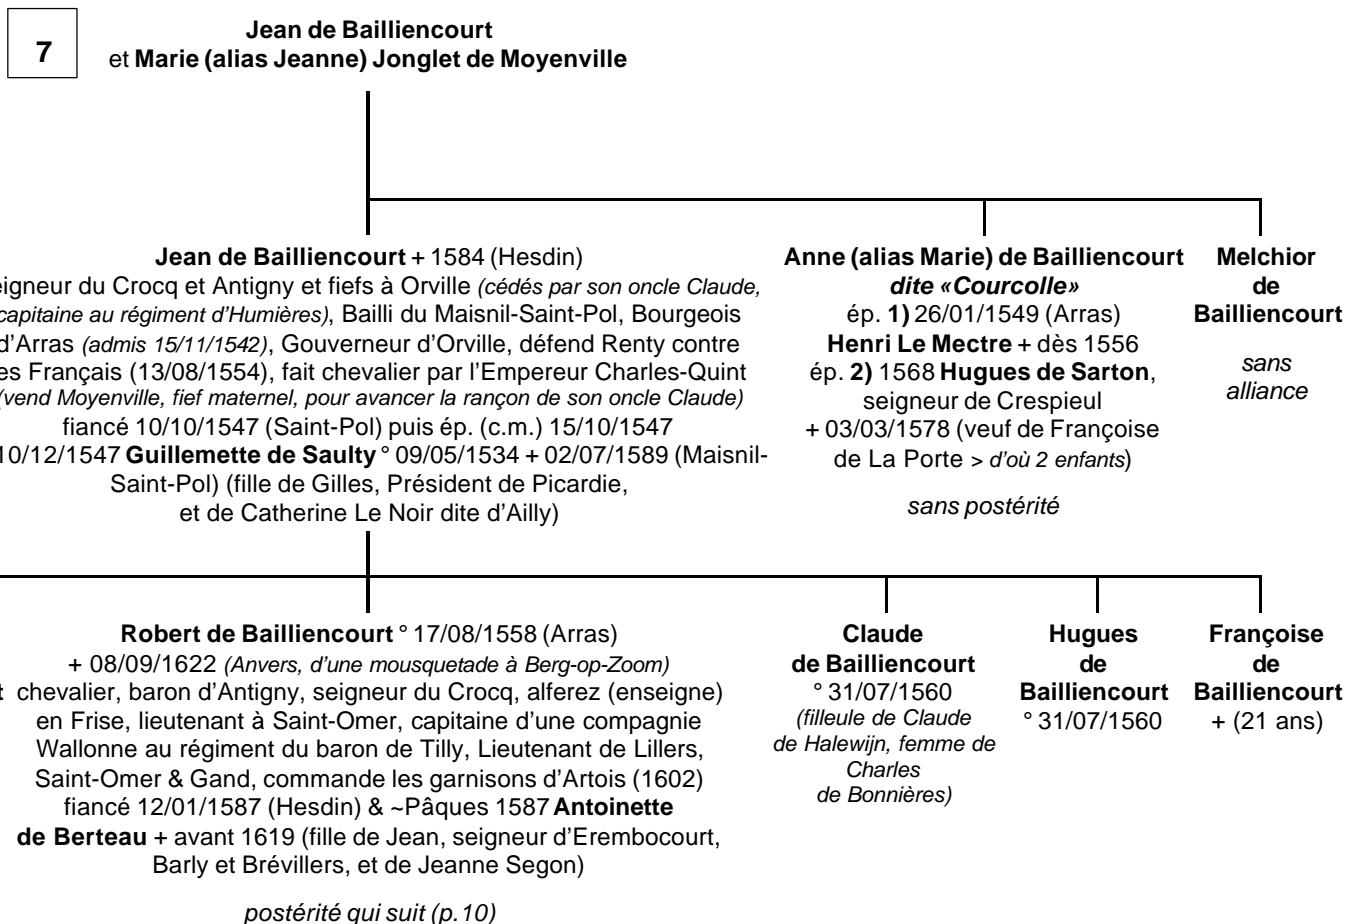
7

**Jean de Bailliencourt**
et **Marie (alias Jeanne) Jonglet de Moyenville**

**Jean de Bailliencourt** + 1584 (Hesdin)
eigneur du Crocq et Antigny et fiefs à Orville *(cédés par son oncle Claude, capitaine au régiment d'Humières)*, Bailli du Maisnil-Saint-Pol, Bourgeois d'Arras *(admis 15/11/1542)*, Gouverneur d'Orville, défend Renty contre es Français (13/08/1554), fait chevalier par l'Empereur Charles-Quint *(vend Moyenville, fief maternel, pour avancer la rançon de son oncle Claude)*
fiancé 10/10/1547 (Saint-Pol) puis ép. (c.m.) 15/10/1547
10/12/1547 **Guillemette de Saulty** ° 09/05/1534 + 02/07/1589 (Maisnil-Saint-Pol) (fille de Gilles, Président de Picardie, et de Catherine Le Noir dite d'Ailly)

**Anne (alias Marie) de Bailliencourt**
***dite «Courcolle»***
ép. **1)** 26/01/1549 (Arras)
**Henri Le Mectre** + dès 1556
ép. **2)** 1568 **Hugues de Sarton**,
seigneur de Crespieul
+ 03/03/1578 (veuf de Françoise de La Porte > *d'où 2 enfants*)

*sans postérité*

**Melchior de Bailliencourt**

*sans alliance*

**Robert de Bailliencourt** ° 17/08/1558 (Arras)
+ 08/09/1622 *(Anvers, d'une mousquetade à Berg-op-Zoom)*
t chevalier, baron d'Antigny, seigneur du Crocq, alferez (enseigne) en Frise, lieutenant à Saint-Omer, capitaine d'une compagnie Wallonne au régiment du baron de Tilly, Lieutenant de Lillers, Saint-Omer & Gand, commande les garnisons d'Artois (1602)
fiancé 12/01/1587 (Hesdin) & ~Pâques 1587 **Antoinette de Berteau** + avant 1619 (fille de Jean, seigneur d'Erembocourt, Barly et Brévillers, et de Jeanne Segon)

*postérité qui suit (p.10)*

**Claude de Bailliencourt**
° 31/07/1560
*(filleule de Claude de Halewijn, femme de Charles de Bonnières)*

**Hugues de Bailliencourt**
° 31/07/1560

**Françoise de Bailliencourt**
+ (21 ans)